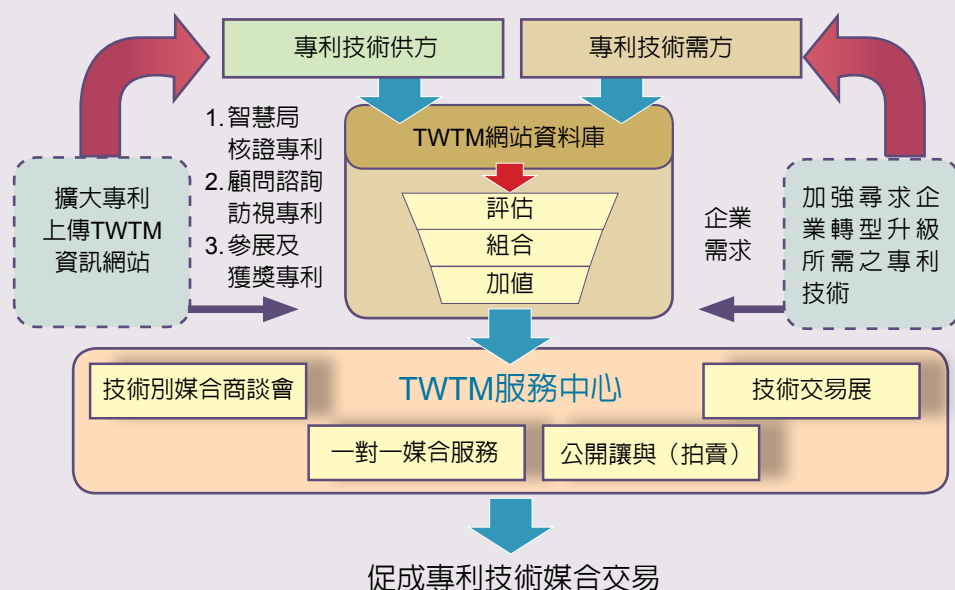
專利技術供方

專利技術需方

擴大專利上傳TWTM資訊網站

1. 智慧局核證專利
2. 顧問諮詢訪視專利
3. 參展及獲獎專利

TWTM網站資料庫

評估
組合
加值

企業需求

加強尋求企業轉型升級所需之專利技術

TWTM服務中心

技術別媒合商談會

技術交易展

一對一媒合服務

公開讓與（拍賣）

促成專利技術媒合交易